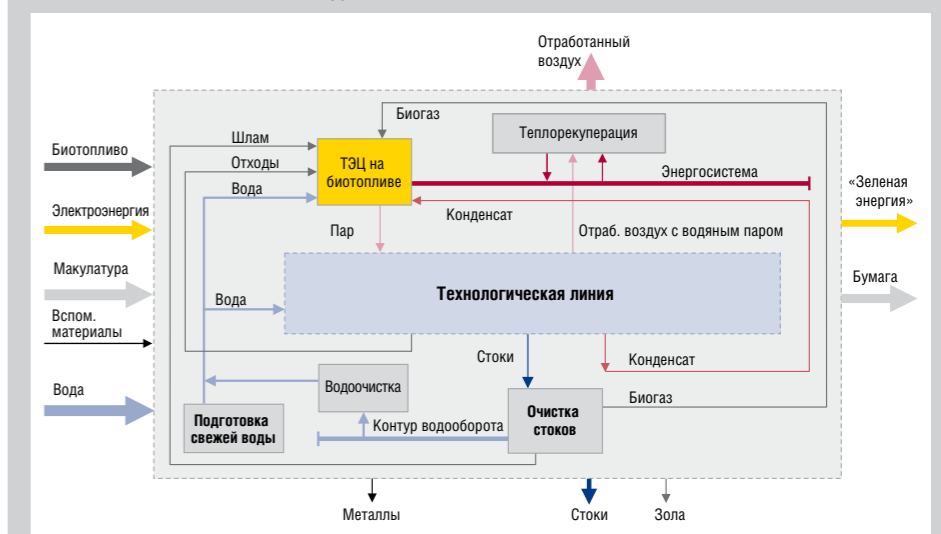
Отработанный воздух

Биогаз

Теплорекуперация

Шлам

Отходы

Вода

ТЭЦ на биотопливе

Энергосистема

Биотопливо

Электроэнергия

Конденсат

«Зеленая энергия»

Пар

Отраб. воздух с водяным паром

Макулатура

Вода

Технологическая линия

Бумага

Вспом. материалы

Стоки

Конденсат

Вода

Водоочистка

Биогаз

Очистка стоков

Подготовка свежей воды

Контур водооборота

Металлы

Стоки

Зола